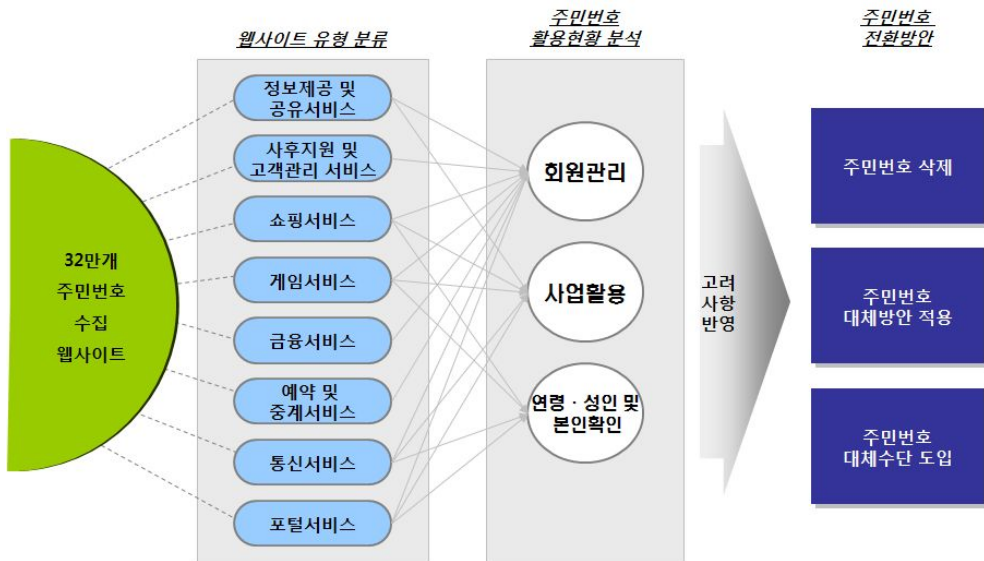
웹사이트 유형 분류

주민번호
활용현황 분석

주민번호
전환방안

32만개
주민번호
수집
웹사이트

정보제공 및
공유서비스

사후지원 및
고객관리 서비스

쇼핑서비스

게임서비스

금융서비스

예약 및
중계서비스

통신서비스

포털서비스

회원관리

사업활용

연령 · 성인 및
본인확인

고려
사항
반영

주민번호 삭제

주민번호
대체방안 적용

주민번호
대체수단 도입